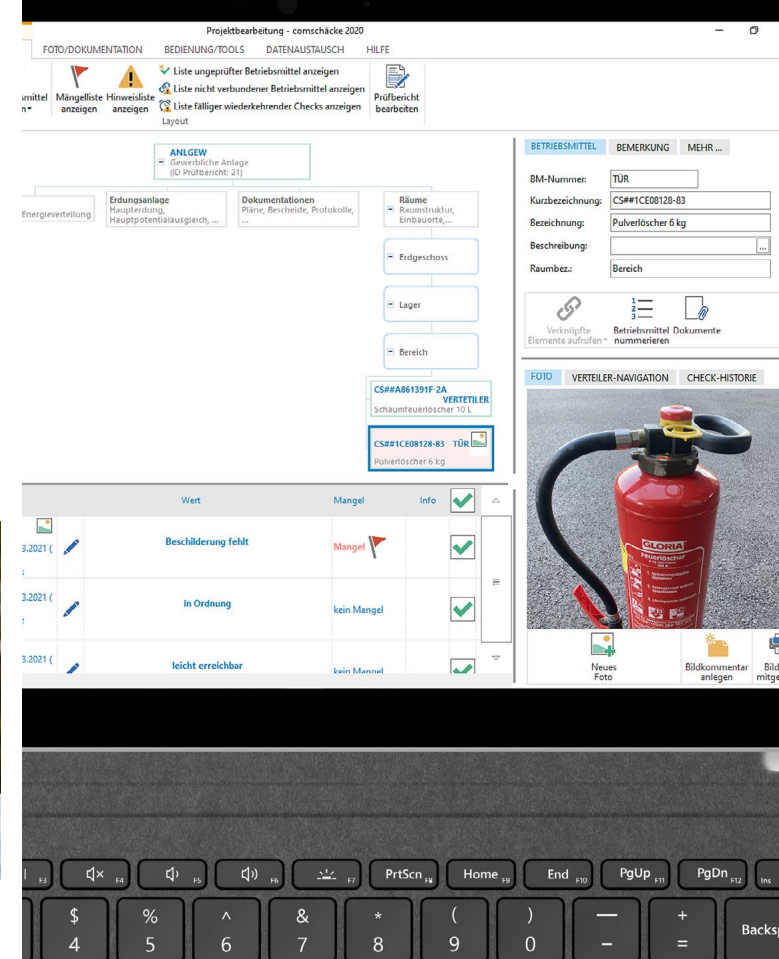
Projektbearbeitung - comschäcke 2020

FOTO/DOKUMENTATION BEDIENUNG/TOOLS DATENAUSTAUSCH HILFE

smittel n Mängelliste anzeigen Hinweisliste anzeigen Liste ungeprüfter Betriebsmittel anzeigen Liste nicht verbundener Betriebsmittel anzeigen Liste fälliger wiederkehrender Checks anzeigen Layout Prüfbericht bearbeiten

ANLGEW
Gewerbliche Anlage
(ID Prüfbericht: 21)

Energieverteilung

Erdungsanlage
Haupterdung, Hauptpotentialausgleich, ...

Dokumentationen
Pläne, Bescheide, Protokolle, ...

Räume
Raumstruktur, Einbauorte,...

Erdgeschoss

Lager

Bereich

CS##A861391F-2A
VERTEILER
Schaumfeuerlöscher 10 L

CS##1CE08128-83 TÜR
Pulverlöscher 6 kg

| | | Wert | Mangel | Info | |
|---|---|---|---|---|---|
| 3.2021 ( | | Beschilderung fehlt | Mangel | | |
| 3.2021 ( | | In Ordnung | kein Mangel | | |
| 3.2021 ( | | leicht erreichbar | kein Mangel | | |

BETRIEBSMITTEL BEMERKUNG MEHR ...

BM-Nummer: TÜR
Kurzbezeichnung: CS##1CE08128-83
Bezeichnung: Pulverlöscher 6 kg
Beschreibung:
Raumbez.: Bereich

Verknüpfte Elemente aufrufen Betriebsmittel nummerieren Dokumente

FOTO VERTEILER-NAVIGATION CHECK-HISTORIE

GLORIA Feuerlöscher

Neues Foto Bildkommentar anlegen Bild mitge

F3 F4 F5 F6 F7 PrtScn F8 Home F9 End F10 PgUp F11 PgDn F12 Ins

$ 4 % 5 ^ 6 & 7 * 8 ( 9 ) 0 — – + = Backsp